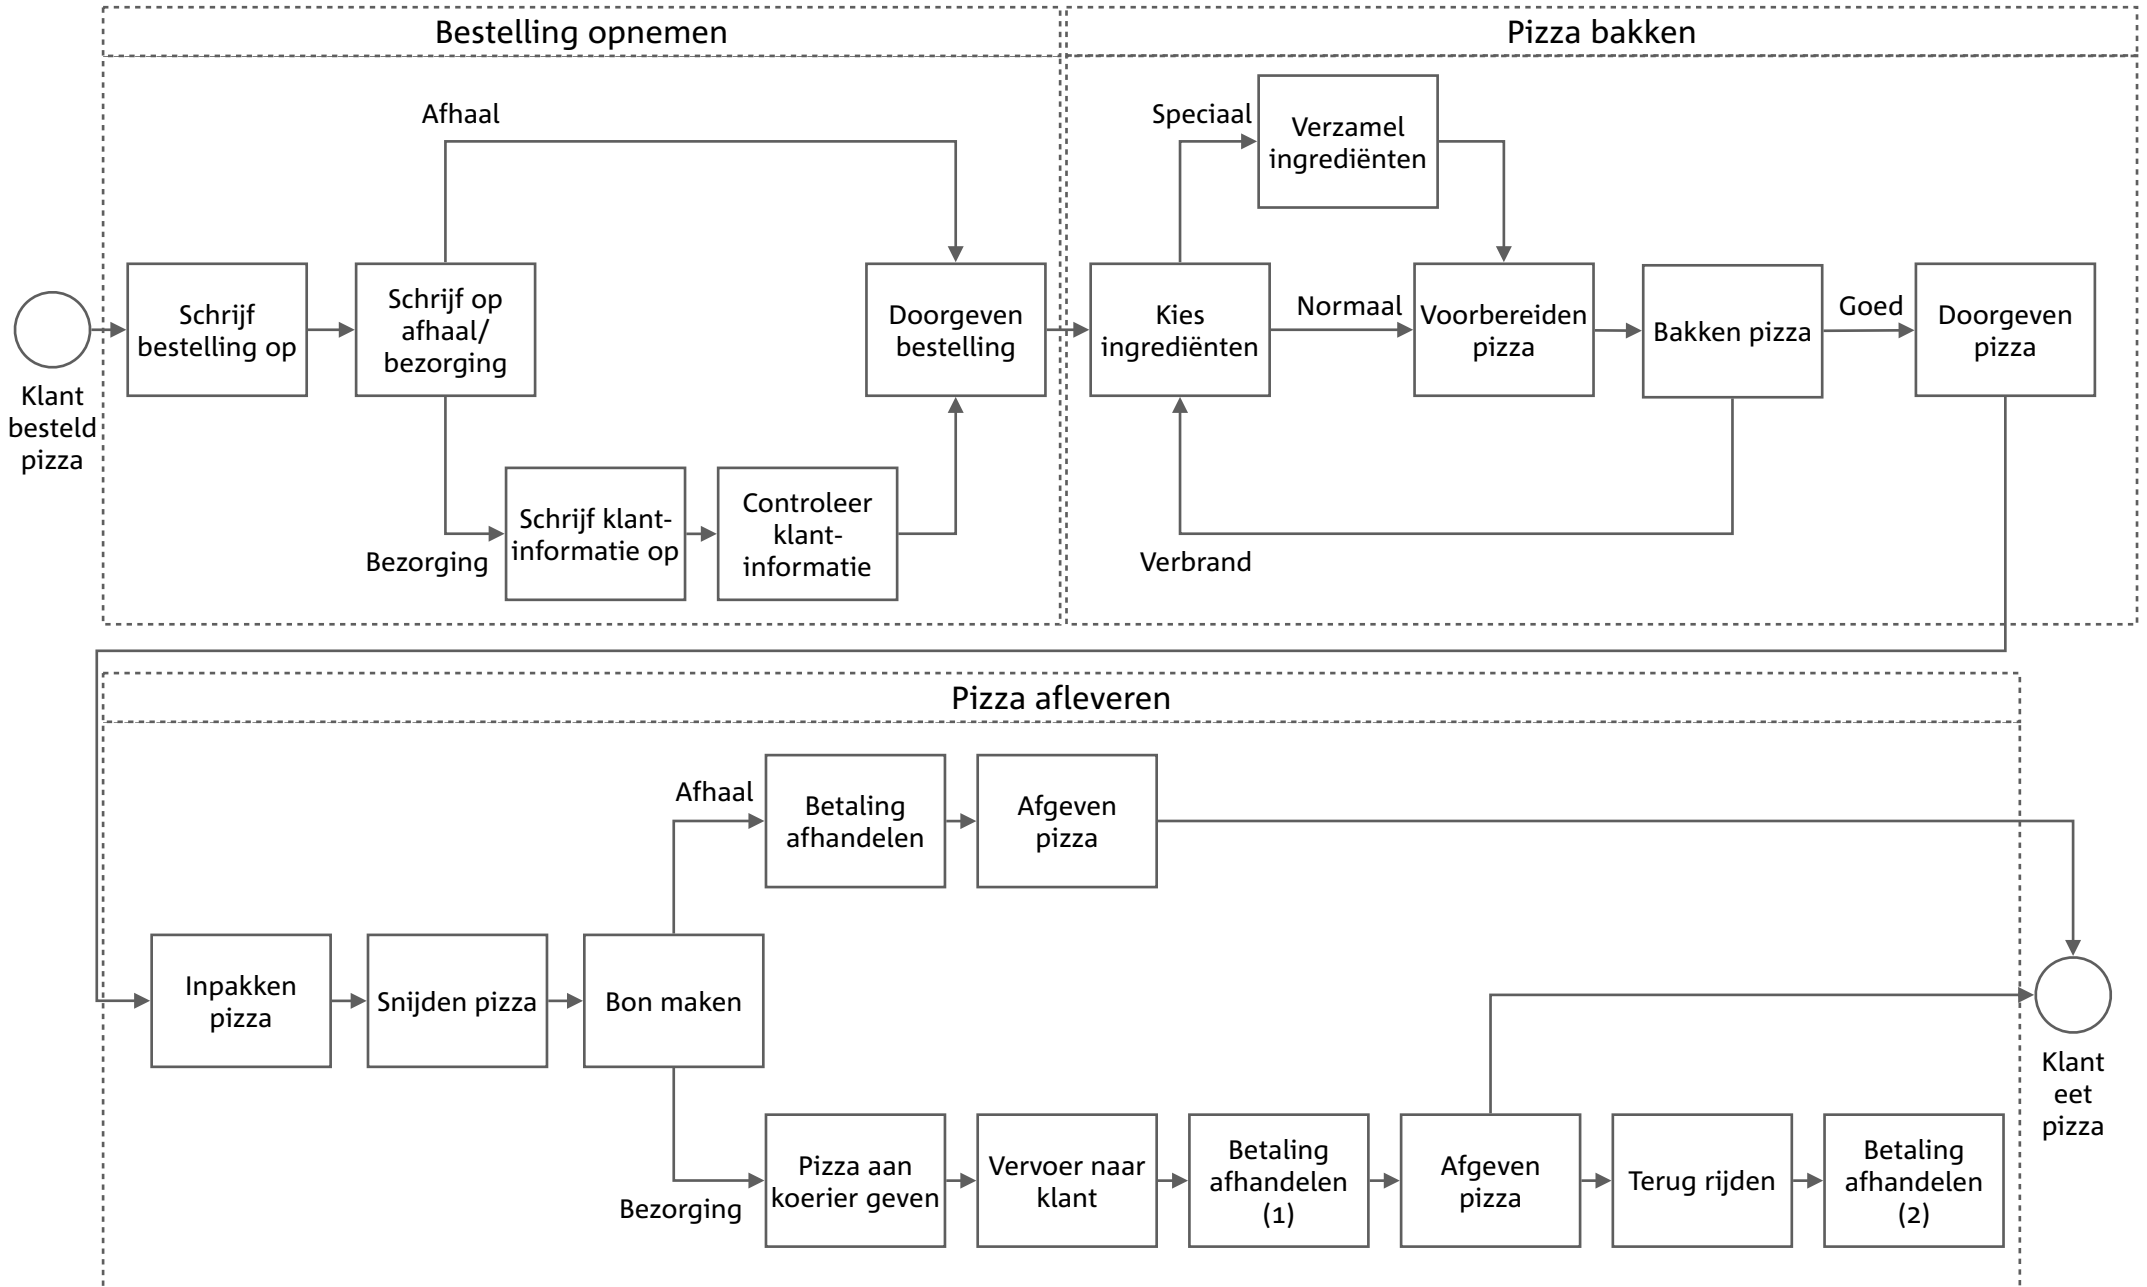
Bestelling opnemen

Pizza bakken

Klant besteld pizza

Schrijf bestelling op

Schrijf op afhaal/ bezorging

Afhaal

Doorgeven bestelling

Bezorging

Schrijf klant-informatie op

Controleer klant-informatie

Speciaal

Verzamel ingrediënten

Kies ingrediënten

Normaal

Voorbereiden pizza

Bakken pizza

Goed

Doorgeven pizza

Verbrand

Pizza afleveren

Afhaal

Betaling afhandelen

Afgeven pizza

Inpakken pizza

Snijden pizza

Bon maken

Klant eet pizza

Bezorging

Pizza aan koerier geven

Vervoer naar klant

Betaling afhandelen (1)

Afgeven pizza

Terug rijden

Betaling afhandelen (2)